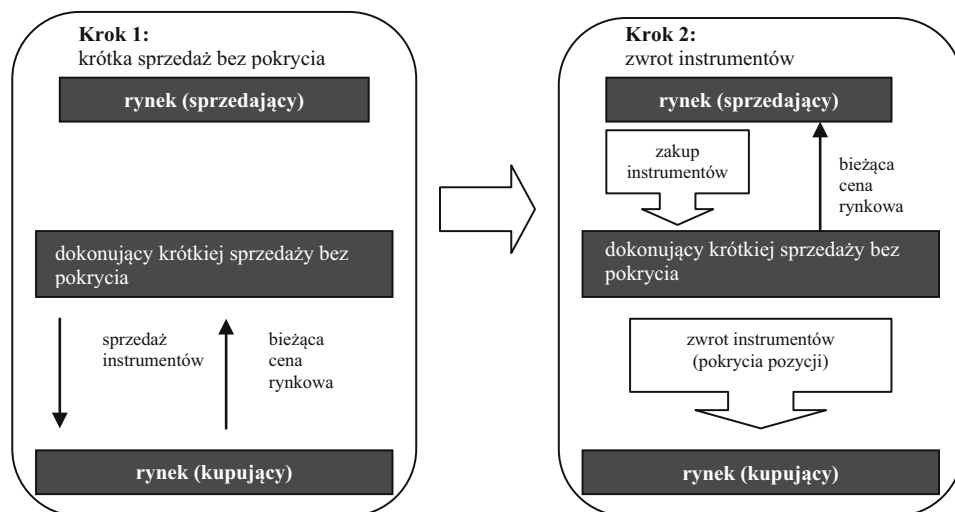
Krok 1:
krótka sprzedaż bez pokrycia

rynek (sprzedający)

dokonujący krótkiej sprzedaży bez pokrycia

sprzedaż instrumentów

bieżąca cena rynkowa

rynek (kupujący)

Krok 2:
zwrot instrumentów

rynek (sprzedający)

zakup instrumentów

bieżąca cena rynkowa

dokonujący krótkiej sprzedaży bez pokrycia

zwrot instrumentów (pokrycia pozycji)

rynek (kupujący)